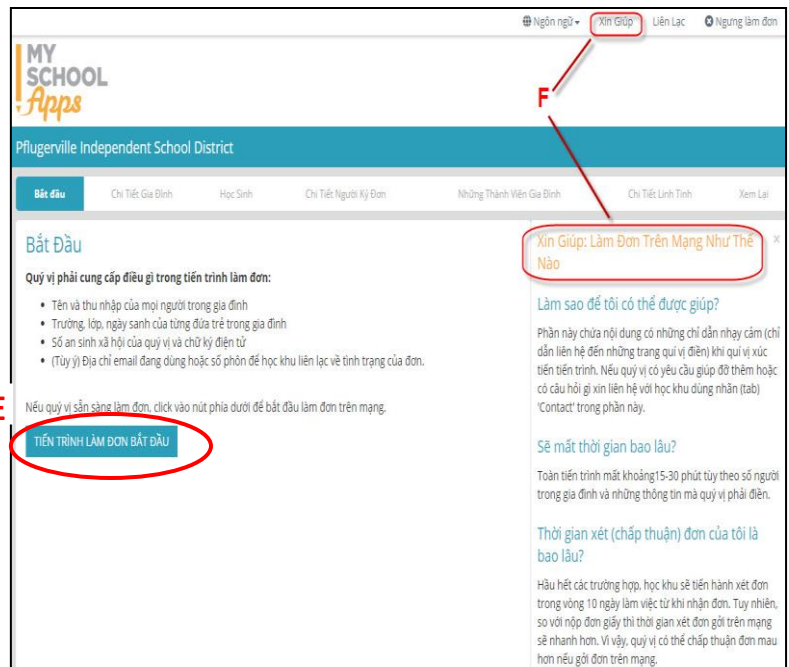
Ngôn ngữ ▾ Xin Giúp Liên Lạc Ngưng làm đơn

MY SCHOOL Apps

F

Pflugerville Independent School District

Bắt đầu | Chi Tiết Gia Đình | Học Sinh | Chi Tiết Người Ký Đơn | Những Thành Viên Gia Đình | Chi Tiết Linh Tinh | Xem Lại

Bắt Đầu

Quý vị phải cung cấp điều gì trong tiến trình làm đơn:

• Tên và thu nhập của mọi người trong gia đình
• Trường, lớp, ngày sanh của từng đứa trẻ trong gia đình
• Số an sinh xã hội của quý vị và chữ ký điện tử
• (Tùy ý) Địa chỉ email đang dùng hoặc số phôn để học khu liên lạc về tình trạng của đơn.

E

Nếu quý vị sẵn sàng làm đơn, click vào nút phía dưới để bắt đầu làm đơn trên mạng.

TIẾN TRÌNH LÀM ĐƠN BẮT ĐẦU

Xin Giúp: Làm Đơn Trên Mạng Như Thế Nào

×

Làm sao để tôi có thể được giúp?

Phần này chứa nội dung có những chỉ dẫn nhạy cảm (chỉ dẫn liên hệ đến những trang quí vị điền) khi quí vị xúc tiến tiến trình. Nếu quý vị có yêu cầu giúp đỡ thêm hoặc có câu hỏi gì xin liên hệ với học khu dùng nhãn (tab) 'Contact' trong phần này.

Sẽ mất thời gian bao lâu?

Toàn tiến trình mất khoảng15-30 phút tùy theo số người trong gia đình và những thông tin mà quý vị phải điền.

Thời gian xét (chấp thuận) đơn của tôi là bao lâu?

Hầu hết các trường hợp, học khu sẽ tiến hành xét đơn trong vòng 10 ngày làm việc từ khi nhận đơn. Tuy nhiên, so với nộp đơn giấy thì thời gian xét đơn gởi trên mạng sẽ nhanh hơn. Vì vậy, quý vị có thể chấp thuận đơn mau hơn nếu gởi đơn trên mạng.